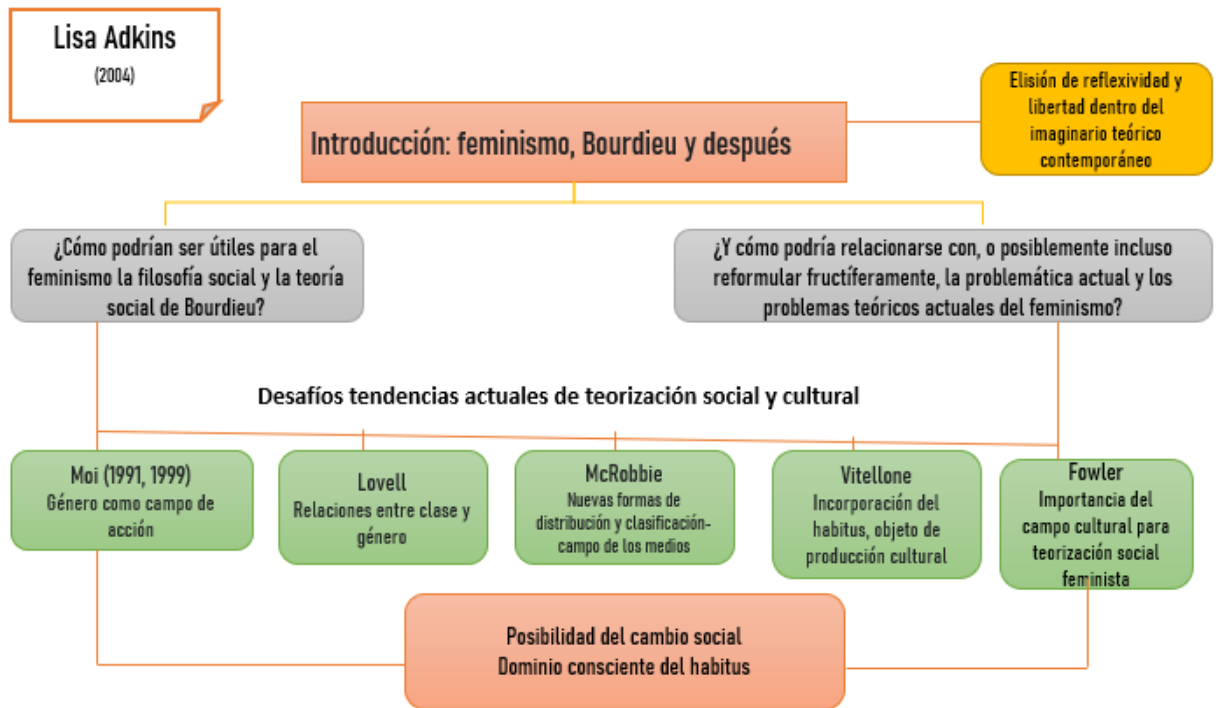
Lisa Adkins
(2004)

Introducción: feminismo, Bourdieu y después

Elisión de reflexividad y libertad dentro del imaginario teórico contemporáneo

¿Cómo podrían ser útiles para el feminismo la filosofía social y la teoría social de Bourdieu?

¿Y cómo podría relacionarse con, o posiblemente incluso reformular fructíferamente, la problemática actual y los problemas teóricos actuales del feminismo?

Desafíos tendencias actuales de teorización social y cultural

Moi (1991, 1999)
Género como campo de acción

Lovell
Relaciones entre clase y género

McRobbie
Nuevas formas de distribución y clasificación- campo de los medios

Vitellone
Incorporación del habitus, objeto de producción cultural

Fowler
Importancia del campo cultural para teorización social feminista

Posibilidad del cambio social
Dominio consciente del habitus